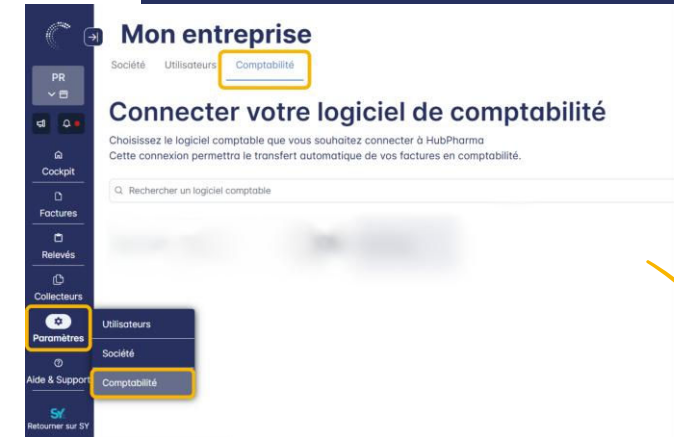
PR

Cockpit

Factures

Relevés

Collecteurs

Paramètres

Aide & Support

SY
Retourner sur SY

Mon entreprise

Société Utilisateurs Comptabilité

Connecter votre logiciel de comptabilité

Choisissez le logiciel comptable que vous souhaitez connecter à HubPharma
Cette connexion permettra le transfert automatique de vos factures en comptabilité.

Rechercher un logiciel comptable

Utilisateurs

Société

Comptabilité